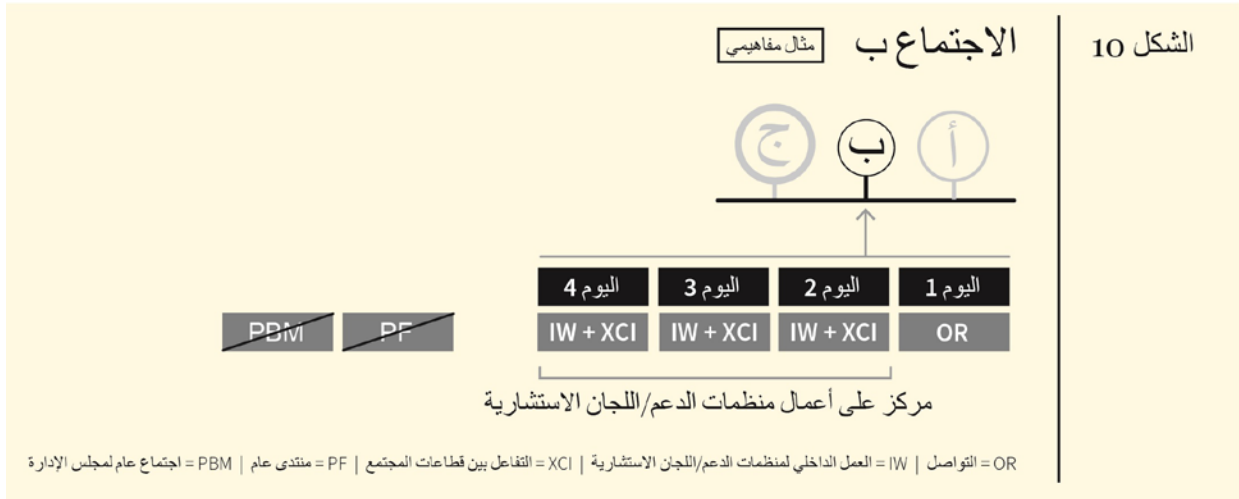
الشكل 10

الاجتماع ب مثال مفاهيمي

أ ب ج

| اليوم 1 | اليوم 2 | اليوم 3 | اليوم 4 |
|---|---|---|---|
| OR | IW + XCI | IW + XCI | IW + XCI |

PF PBM

مركز على أعمال منظمات الدعم/اللجان الاستشارية

OR = التواصل | IW = العمل الداخلي لمنظمات الدعم/اللجان الاستشارية | XCI = التفاعل بين قطاعات المجتمع | PF = منتدى عام | PBM = اجتماع عام لمجلس الإدارة